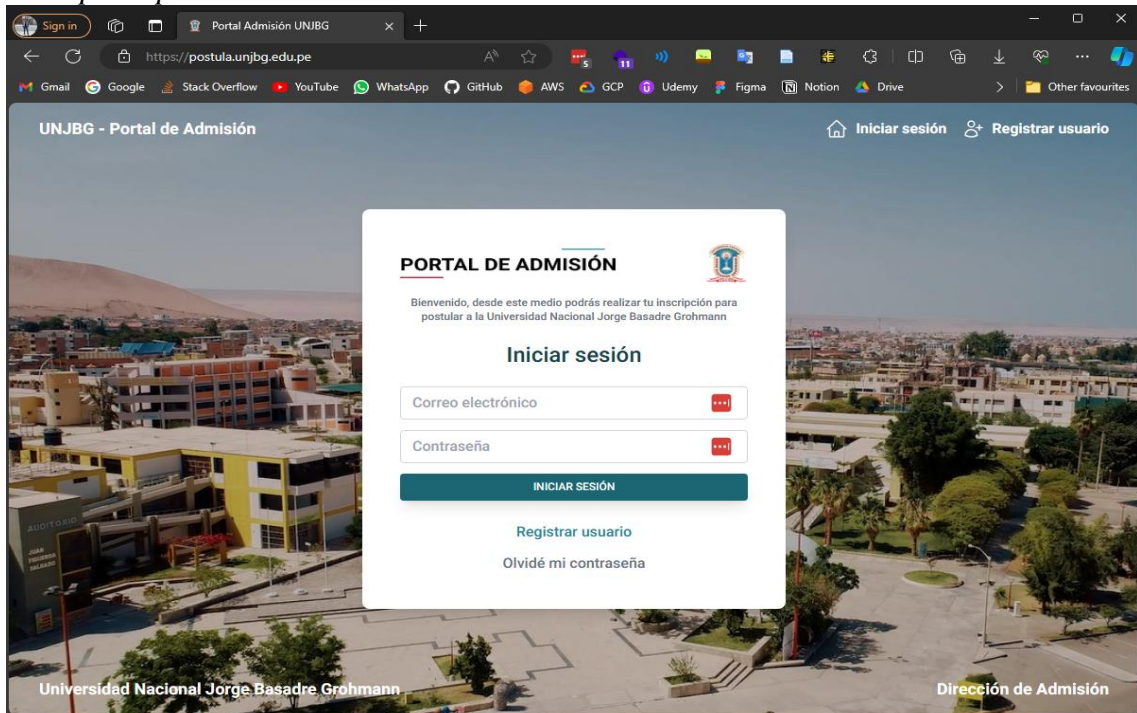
Sign in
Portal Admisión UNJBG
https://postula.unjbg.edu.pe
Gmail Google Stack Overflow YouTube WhatsApp GitHub AWS GCP Udemy Figma Notion Drive
Other favourites

UNJBG - Portal de Admisión
Iniciar sesión Registrar usuario

PORTAL DE ADMISIÓN

Bienvenido, desde este medio podrás realizar tu inscripción para postular a la Universidad Nacional Jorge Basadre Grohmann

Iniciar sesión

Correo electrónico

Contraseña

INICIAR SESIÓN

Registrar usuario

Olvidé mi contraseña

AUDITORIO

Universidad Nacional Jorge Basadre Grohmann

Dirección de Admisión